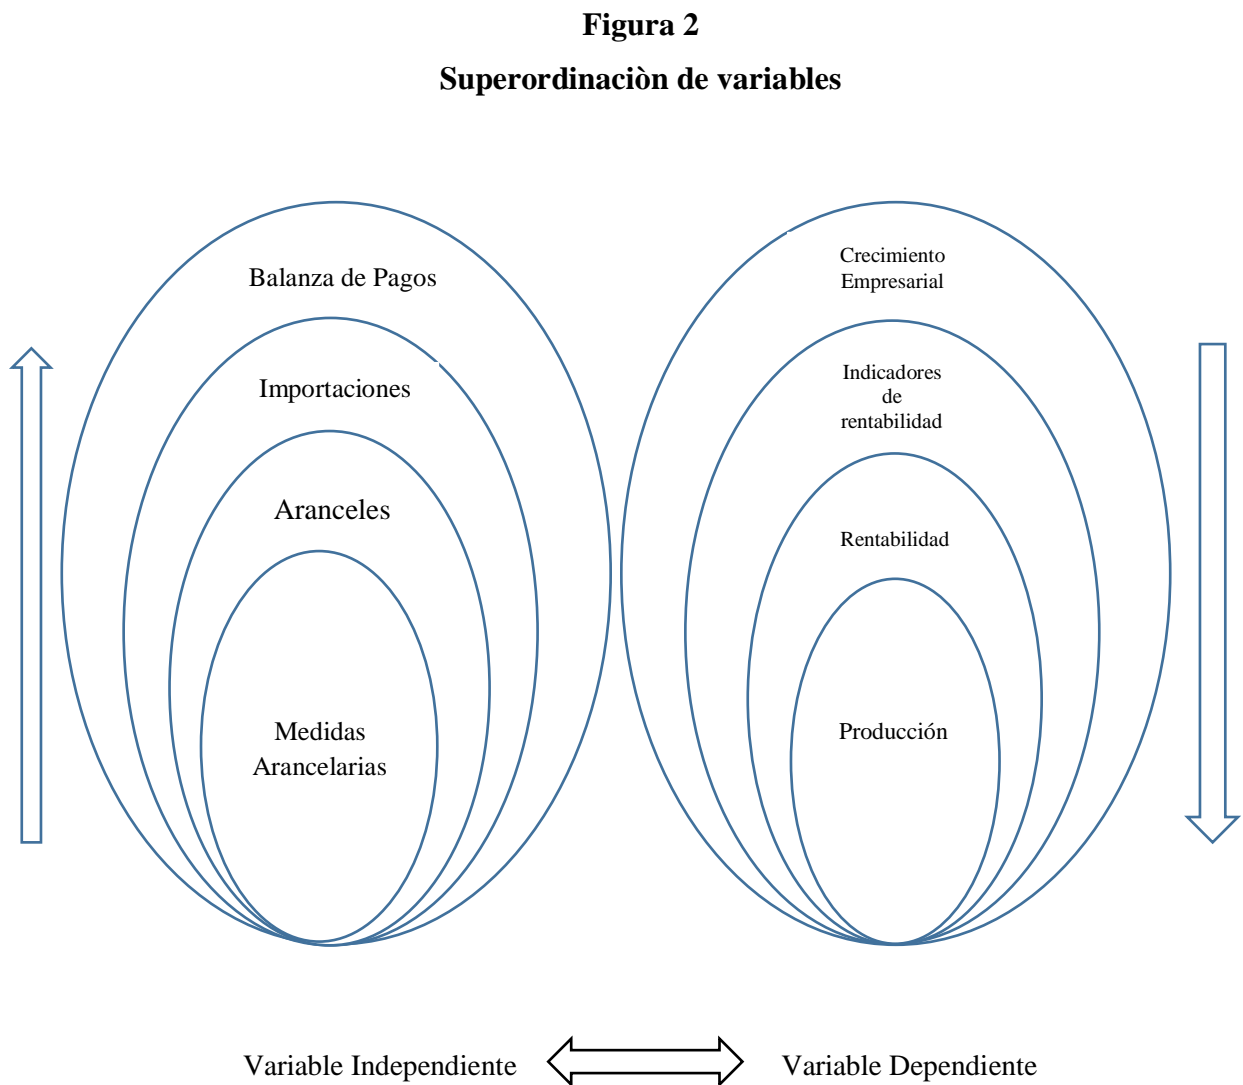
**Figura 2**

**Superordinaciòn de variables**

Balanza de Pagos

Importaciones

Aranceles

Medidas Arancelarias

Crecimiento Empresarial

Indicadores de rentabilidad

Rentabilidad

Producción

Variable Independiente

Variable Dependiente